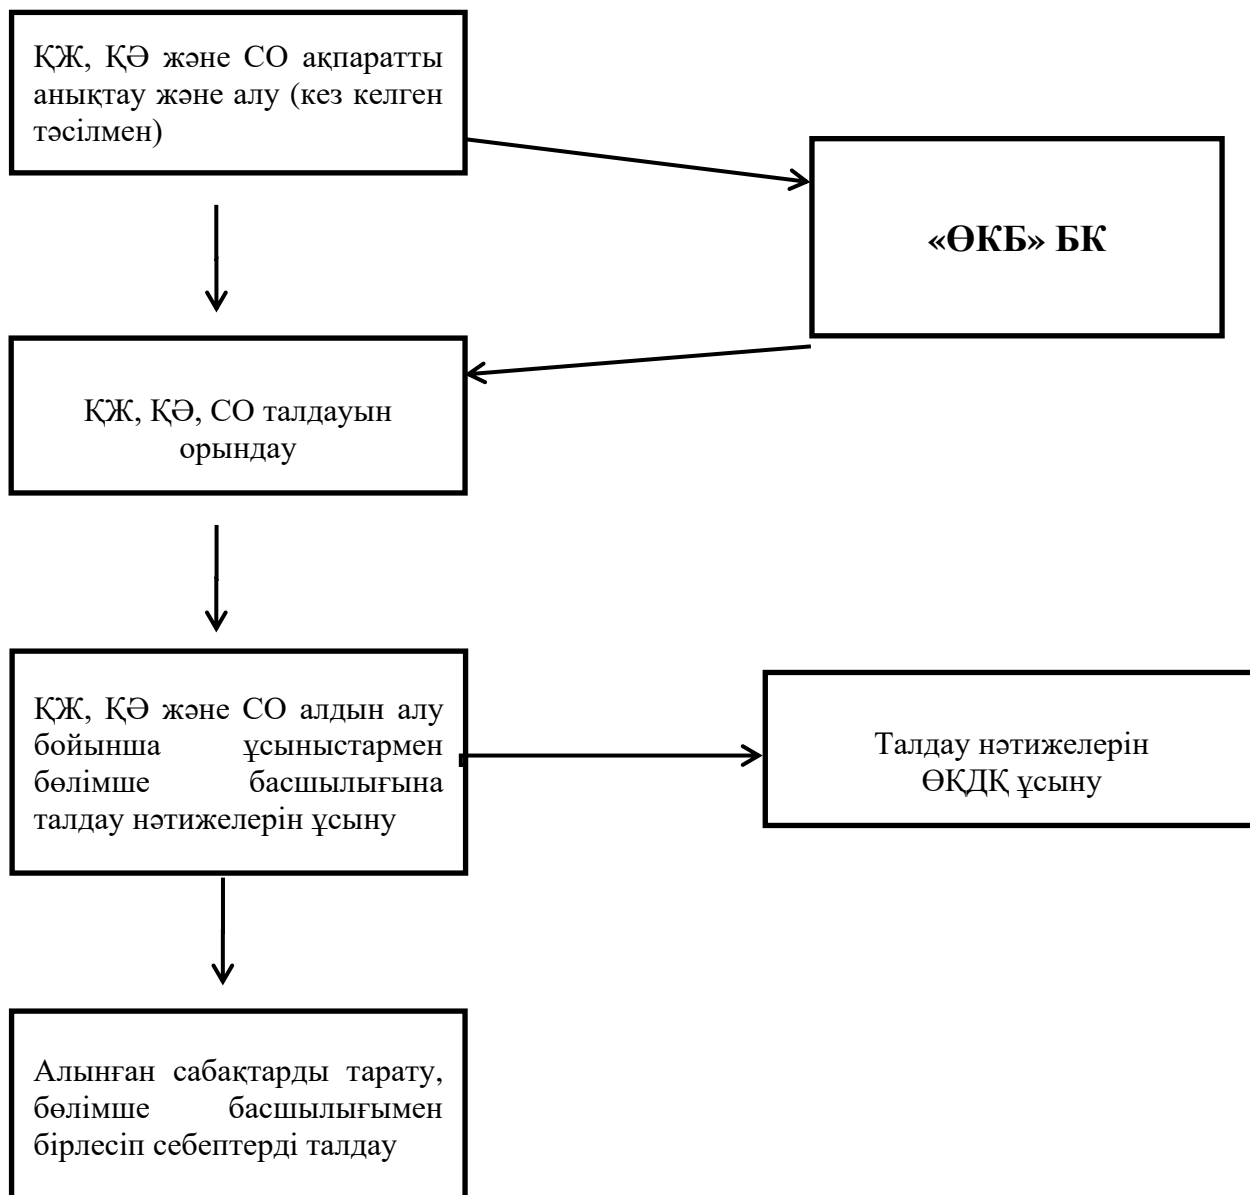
ҚЖ, ҚӘ және СО ақпаратты анықтау және алу (кез келген тәсілмен)

«ӨКБ» БК

ҚЖ, ҚӘ, СО талдауын орындау

ҚЖ, ҚӘ және СО алдын алу бойынша ұсыныстармен бөлімше басшылығына талдау нәтижелерін ұсыну

Талдау нәтижелерін ӨҚДҚ ұсыну

Алынған сабақтарды тарату, бөлімше басшылығымен бірлесіп себептерді талдау